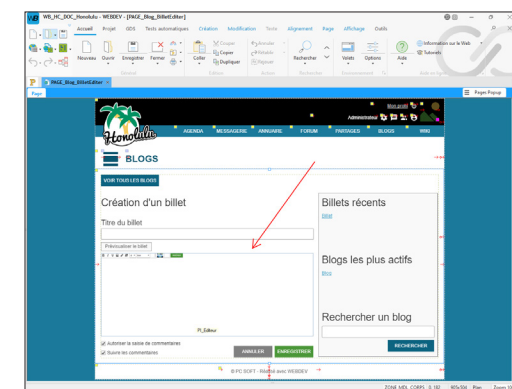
WB_HC_DOC_Honolulu - WEBDEV - [PAGE_Blog_BilletEditer]

Accueil Projet GDS Textes automatiques Création Modification Texte Alignement Page Affichage Outils

Nouveau Ouvrir Enregistrer Fermer Coller Copier Dupliquer Annuler Rétablir Répéter Rechercher Valider Options Aide Information sur le Web Tutoriels

Général Edition Rechercher Environnement Aide en ligne

PAGE_Blog_BilletEditer

Page Pages Popup

Honolulu

Mon profil

Administrateur

AGENDA MESSAGERIE ANNUAIRE FORUM PARTAGES BLOGS WIKI

BLOGS

VOIR TOUS LES BLOGS

Création d'un billet

Titre du billet

Prévisualiser le billet

PI_Editeur

Autoriser la saisie de commentaires

Suivre les commentaires

ANNULER ENREGISTRER

Billets récents

Billet

Blogs les plus actifs

Blog

Rechercher un blog

RECHERCHER

© PC SOFT - Réalisé avec WEBDEV

ZONE_MDL_CORPS 3; 182 865x304 Bloc Zoom 10